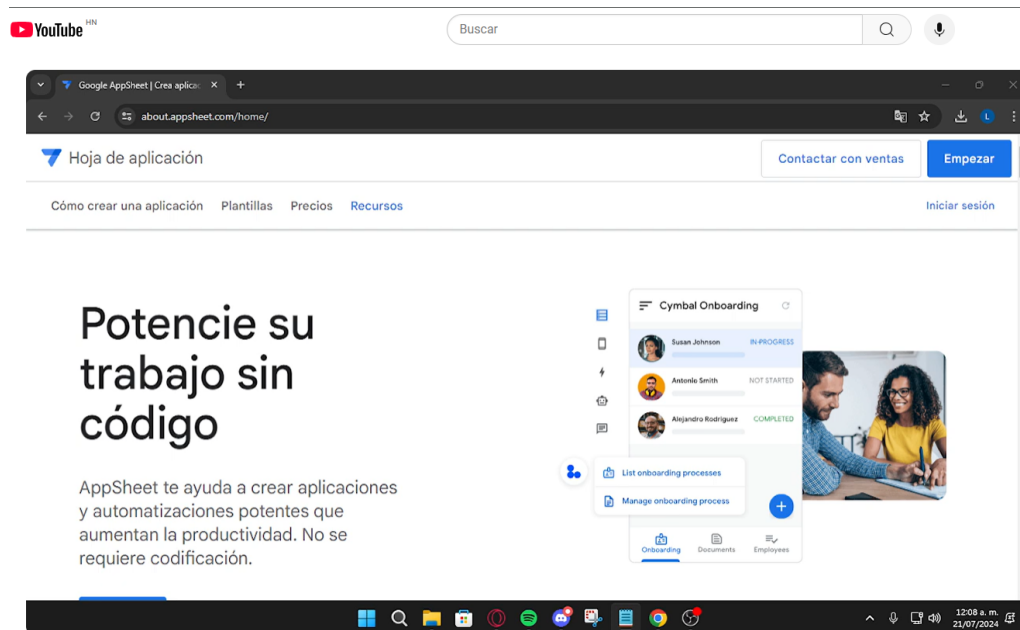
YouTube HN

Buscar

Google AppSheet | Crea aplicac

about.appsheet.com/home/

Hoja de aplicación

Contactar con ventas

Empezar

Cómo crear una aplicación Plantillas Precios Recursos

Iniciar sesión

Potencie su trabajo sin código

AppSheet te ayuda a crear aplicaciones y automatizaciones potentes que aumentan la productividad. No se requiere codificación.

Cymbal Onboarding

Susan Johnson IN-PROGRESS

Antonio Smith NOT STARTED

Alejandro Rodriguez COMPLETED

List onboarding processes

Manage onboarding process

Onboarding Documents Employees

12:08 a. m.
21/07/2024